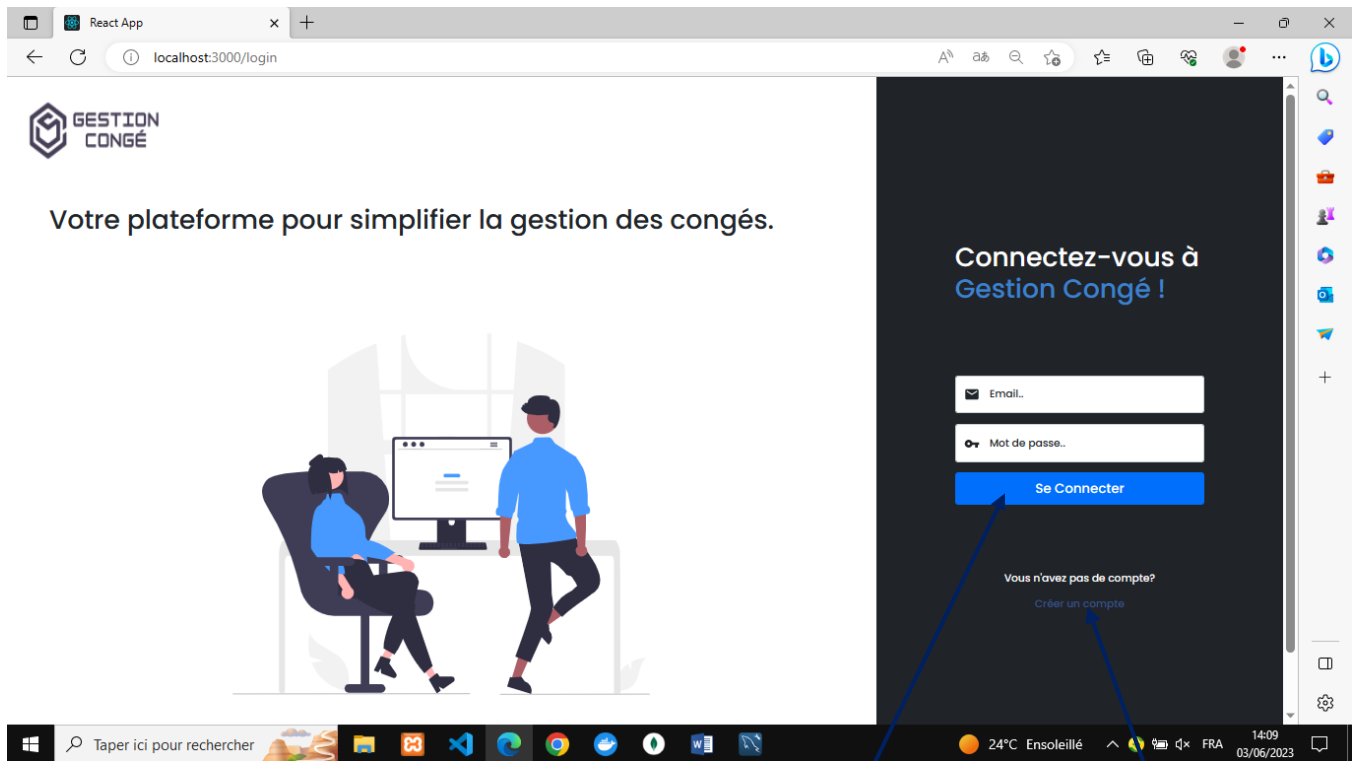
React App
localhost:3000/login

GESTION CONGÉ

Votre plateforme pour simplifier la gestion des congés.

Connectez-vous à Gestion Congé !

Email..
Mot de passe..
Se Connecter

Vous n'avez pas de compte?
Créer un compte

Taper ici pour rechercher
24°C Ensoleillé
FRA
14:09
03/06/2023